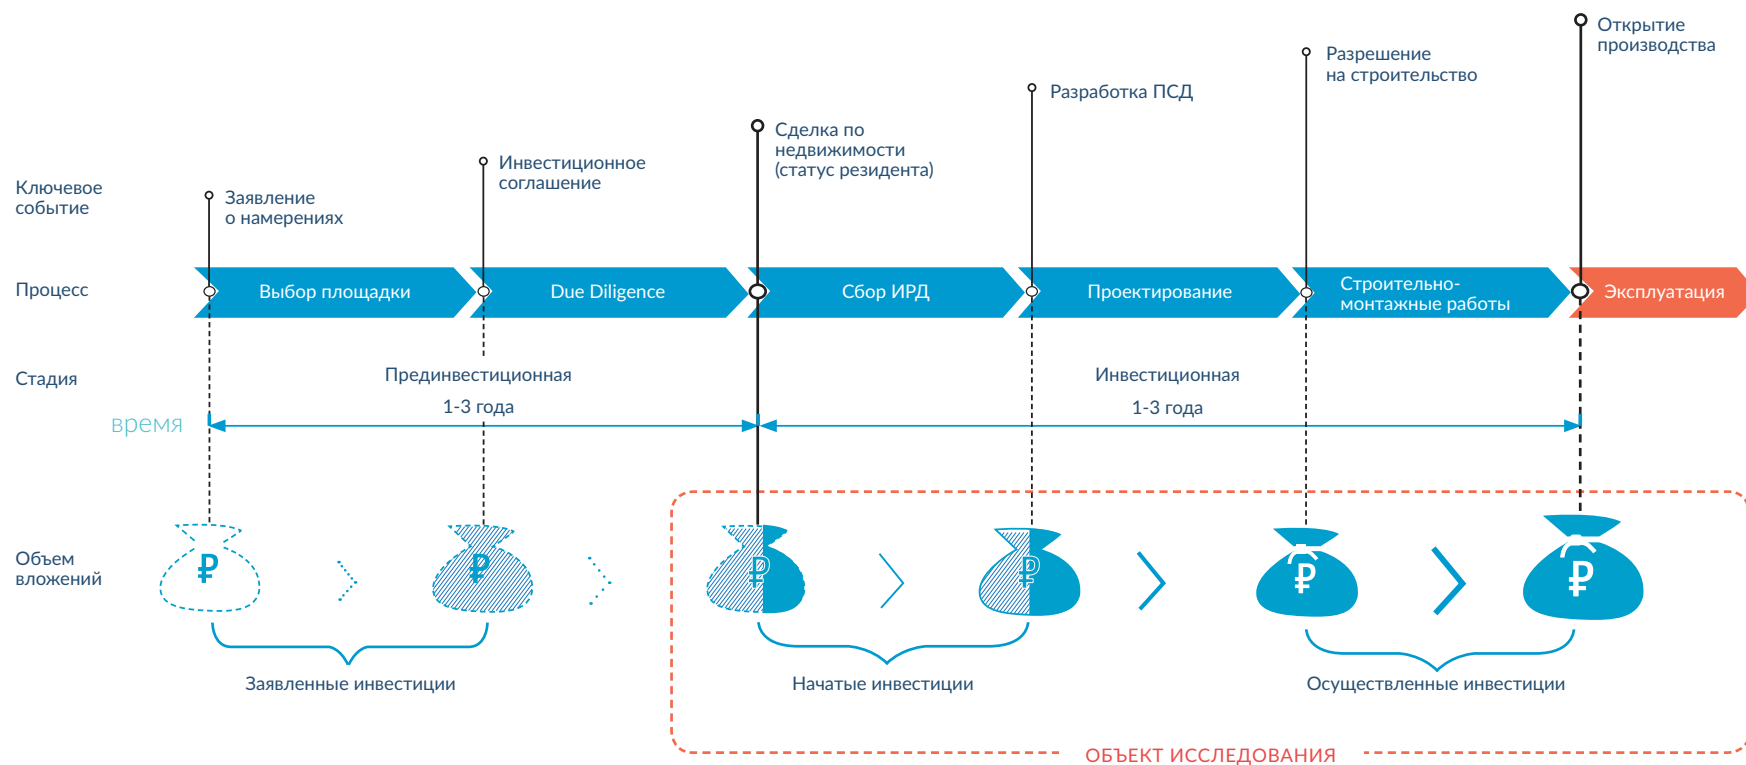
Открытие производства

Разрешение на строительство

Разработка ПСД

Сделка по недвижимости (статус резидента)

Инвестиционное соглашение

Ключевое событие

Заявление о намерениях

Процесс

Выбор площадки

Due Diligence

Сбор ИРД

Проектирование

Строительно-монтажные работы

Эксплуатация

Стадия

Прединвестиционная

1-3 года

Инвестиционная

1-3 года

время

Объем вложений

₽ ₽ ₽ ₽ ₽ ₽

Заявленные инвестиции

Начатые инвестиции

Осуществленные инвестиции

ОБЪЕКТ ИССЛЕДОВАНИЯ